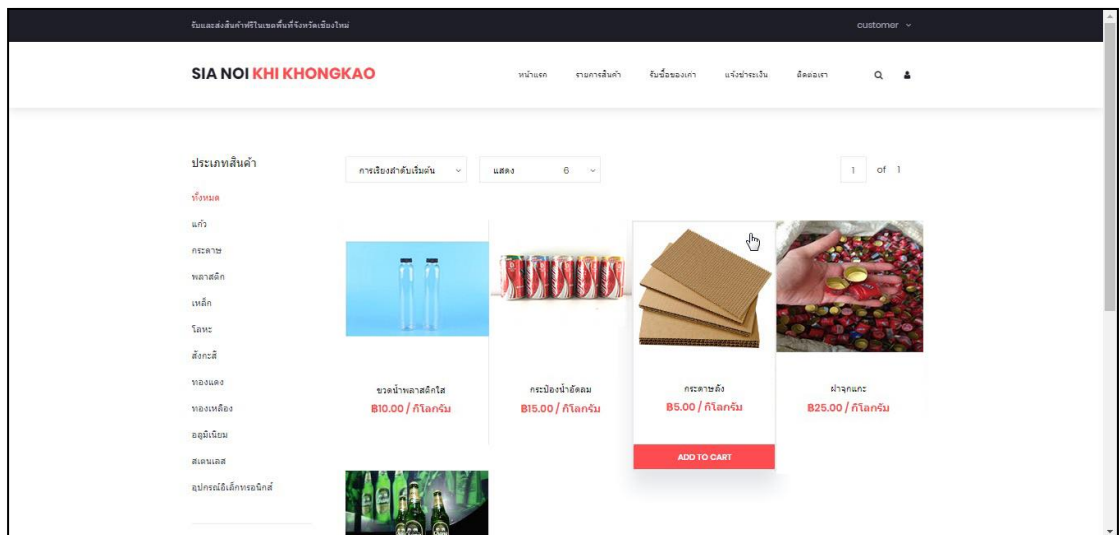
รับและส่งสินค้าฟรีในเขตพื้นที่จังหวัดเชียงใหม่

customer

SIA NOI KHI KHONGKAO

หน้าแรก รายการสินค้า รับซื้อของเก่า แจ้งชำระเงิน ติดต่อเรา

ประเภทสินค้า

ทั้งหมด
แก้ว
กระดาษ
พลาสติก
เหล็ก
โลหะ
สังกะสี
ทองแดง
ทองเหลือง
อลูมิเนียม
สเตนเลส
อุปกรณ์อิเล็กทรอนิกส์

การเรียงลำดับเริ่มต้น

แสดง 6

1 of 1

ขวดน้ำพลาสติกใส
฿10.00 / กิโลกรัม

กระป๋องน้ำอัดลม
฿15.00 / กิโลกรัม

กระดาษลัง
฿5.00 / กิโลกรัม

ADD TO CART

ฝาจุกแกะ
฿25.00 / กิโลกรัม